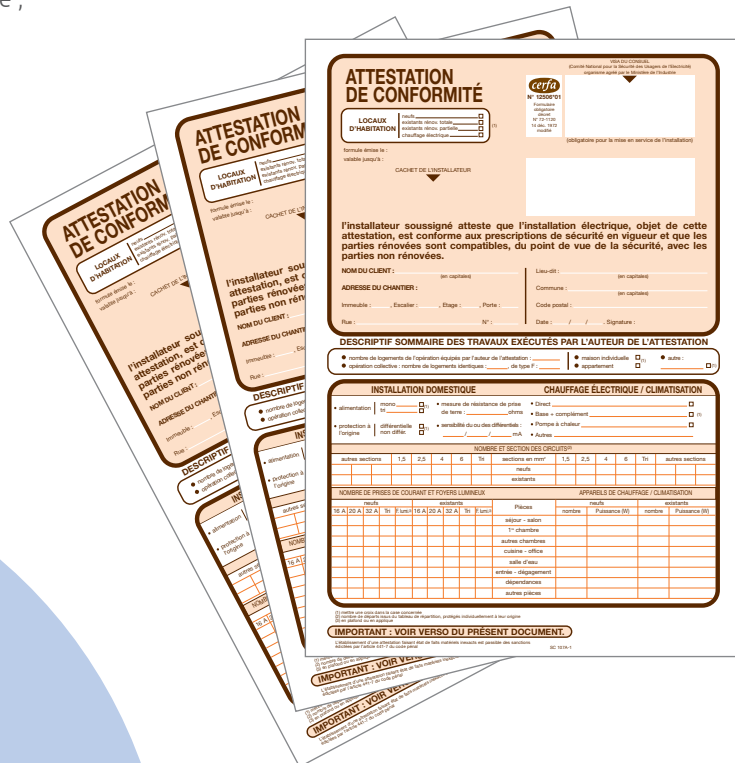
e ,

ATTESTATION DE CONFORMITÉ

LOCAUX D'HABITATION
neufs
existants rénov. totale
existants rénov. partielle
chauffage électrique
(1)

VISA DU CONSUEL
(Comité National pour la Sécurité des Usagers de l'Électricité organisme agréé par le Ministère de l'Industrie

cerfa
N° 12506*01
Formulaire obligatoire décret N° 72-1120 14 déc. 1972 modifié

formule émise le :
valable jusqu'à :

CACHET DE L'INSTALLATEUR

(obligatoire pour la mise en service de l'installation)

l'installateur soussigné atteste que l'installation électrique, objet de cette attestation, est conforme aux prescriptions de sécurité en vigueur et que les parties rénovées sont compatibles, du point de vue de la sécurité, avec les parties non rénovées.

NOM DU CLIENT : (en capitales)
ADRESSE DU CHANTIER :
Immeuble : , Escalier : , Etage : , Porte :
Rue : N° :
Lieu-dit : (en capitales)
Commune : (en capitales)
Code postal :
Date : / / , Signature :

DESCRIPTIF SOMMAIRE DES TRAVAUX EXÉCUTÉS PAR L'AUTEUR DE L'ATTESTATION

● nombre de logements de l'opération équipés par l'auteur de l'attestation :
● opération collective : nombre de logements identiques : , de type F :
● maison individuelle (1)
● appartement
● autre : (1)

INSTALLATION DOMESTIQUE
CHAUFFAGE ÉLECTRIQUE / CLIMATISATION

● alimentation mono tri (1)
● protection à l'origine différentielle non diffé. (1)
● mesure de résistance de prise de terre : ohms
● sensibilité du ou des différentiels : / / mA
● Direct
● Base + complément (1)
● Pompe à chaleur
● Autres

NOMBRE ET SECTION DES CIRCUITS(2)

| autres sections | 1,5 | 2,5 | 4 | 6 | Tri | sections en mm² | 1,5 | 2,5 | 4 | 6 | Tri | autres sections |
|---|---|---|---|---|---|---|---|---|---|---|---|---|
| | | | | | | neufs | | | | | | |
| | | | | | | existants | | | | | | |

NOMBRE DE PRISES DE COURANT ET FOYERS LUMINEUX
APPAREILS DE CHAUFFAGE / CLIMATISATION

| neufs 16 A | 20 A | 32 A | Tri | f. lum.(3) | existants 16 A | 20 A | 32 A | Tri | f. lum.(3) | Pièces | neufs nombre | Puissance (W) | existants nombre | Puissance (W) |
|---|---|---|---|---|---|---|---|---|---|---|---|---|---|---|
| | | | | | | | | | | séjour - salon | | | | |
| | | | | | | | | | | 1re chambre | | | | |
| | | | | | | | | | | autres chambres | | | | |
| | | | | | | | | | | cuisine - office | | | | |
| | | | | | | | | | | salle d'eau | | | | |
| | | | | | | | | | | entrée - dégagement | | | | |
| | | | | | | | | | | dépendances | | | | |
| | | | | | | | | | | autres pièces | | | | |

(1) mettre une croix dans la case concernée
(2) nombre de départs issus du tableau de répartition, protégés individuellement à leur origine
(3) en plafond ou en applique

IMPORTANT : VOIR VERSO DU PRÉSENT DOCUMENT.

L'établissement d'une attestation faisant état de faits matériels inexacts est passible des sanctions édictées par l'article 441-7 du code pénal

SC 107A-1